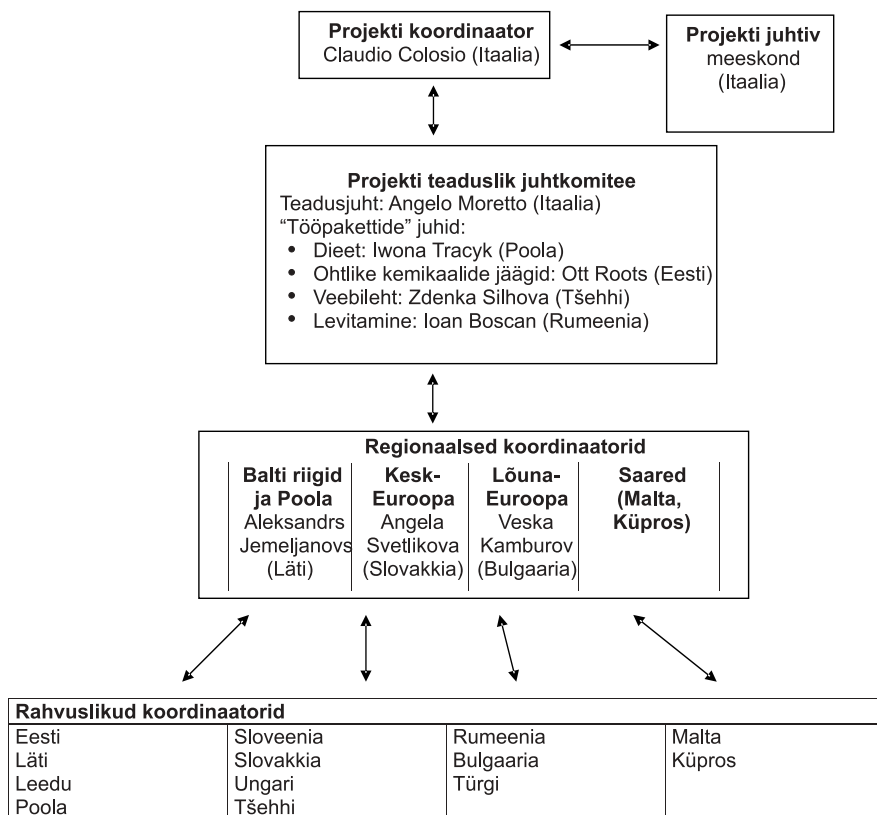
**Projekti koordinaator**
Claudio Colosio (Itaalia)

**Projekti juhtiv** meeskond (Itaalia)

**Projekti teaduslik juhtkomitee**
Teadusjuht: Angelo Moretto (Itaalia)
“Tööpakettide” juhid:
• Dieet: Iwona Tracyk (Poola)
• Ohtlike kemikaalide jäägid: Ott Roots (Eesti)
• Veebileht: Zdenka Silhova (Tšehhi)
• Levitamine: Ioan Boscan (Rumeenia)

**Regionaalsed koordinaatorid**

| **Balti riigid ja Poola** | **Kesk-Euroopa** | **Lõuna-Euroopa** | **Saared (Malta, Küpros)** |
|---|---|---|---|
| Aleksandrs Jemeljanovs (Läti) | Angela Svetlikova (Slovakkia) | Veska Kamburov (Bulgaaria) | |

| Rahvuslikud koordinaatorid | | | |
|---|---|---|---|
| Eesti | Sloveenia | Rumeenia | Malta |
| Läti | Slovakkia | Bulgaaria | Küpros |
| Leedu | Ungari | Türgi | |
| Poola | Tšehhi | | |